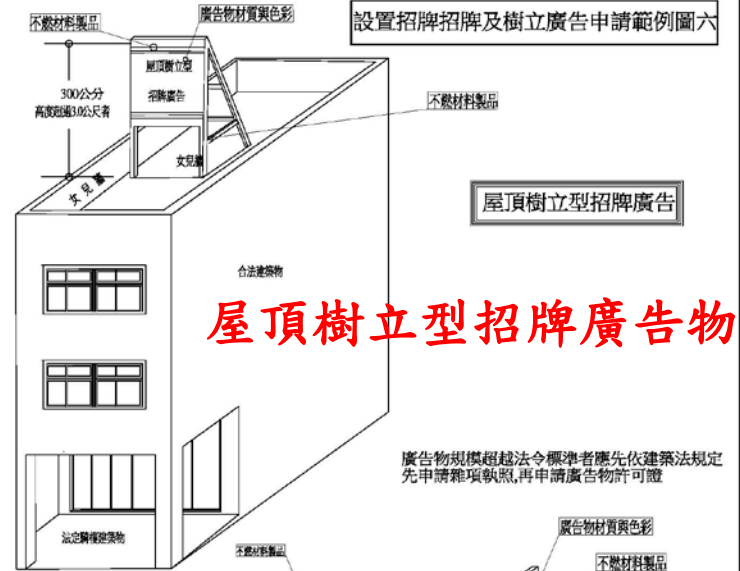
設置招牌招牌及樹立廣告申請範例圖六

不燃材料製品

廣告物材質與色彩

屋頂廣立型

招牌廣告

300公分
高度超過3.0公尺者

不燃材料製品

女兒牆

女兒牆

屋頂樹立型招牌廣告

合法建築物

屋頂樹立型招牌廣告物

廣告物規模超越法令標準者應先依建築法規定先申請雜項執照,再申請廣告物許可證

法定騎樓建築物

不燃材料製品

廣告物材質與色彩

不燃材料製品